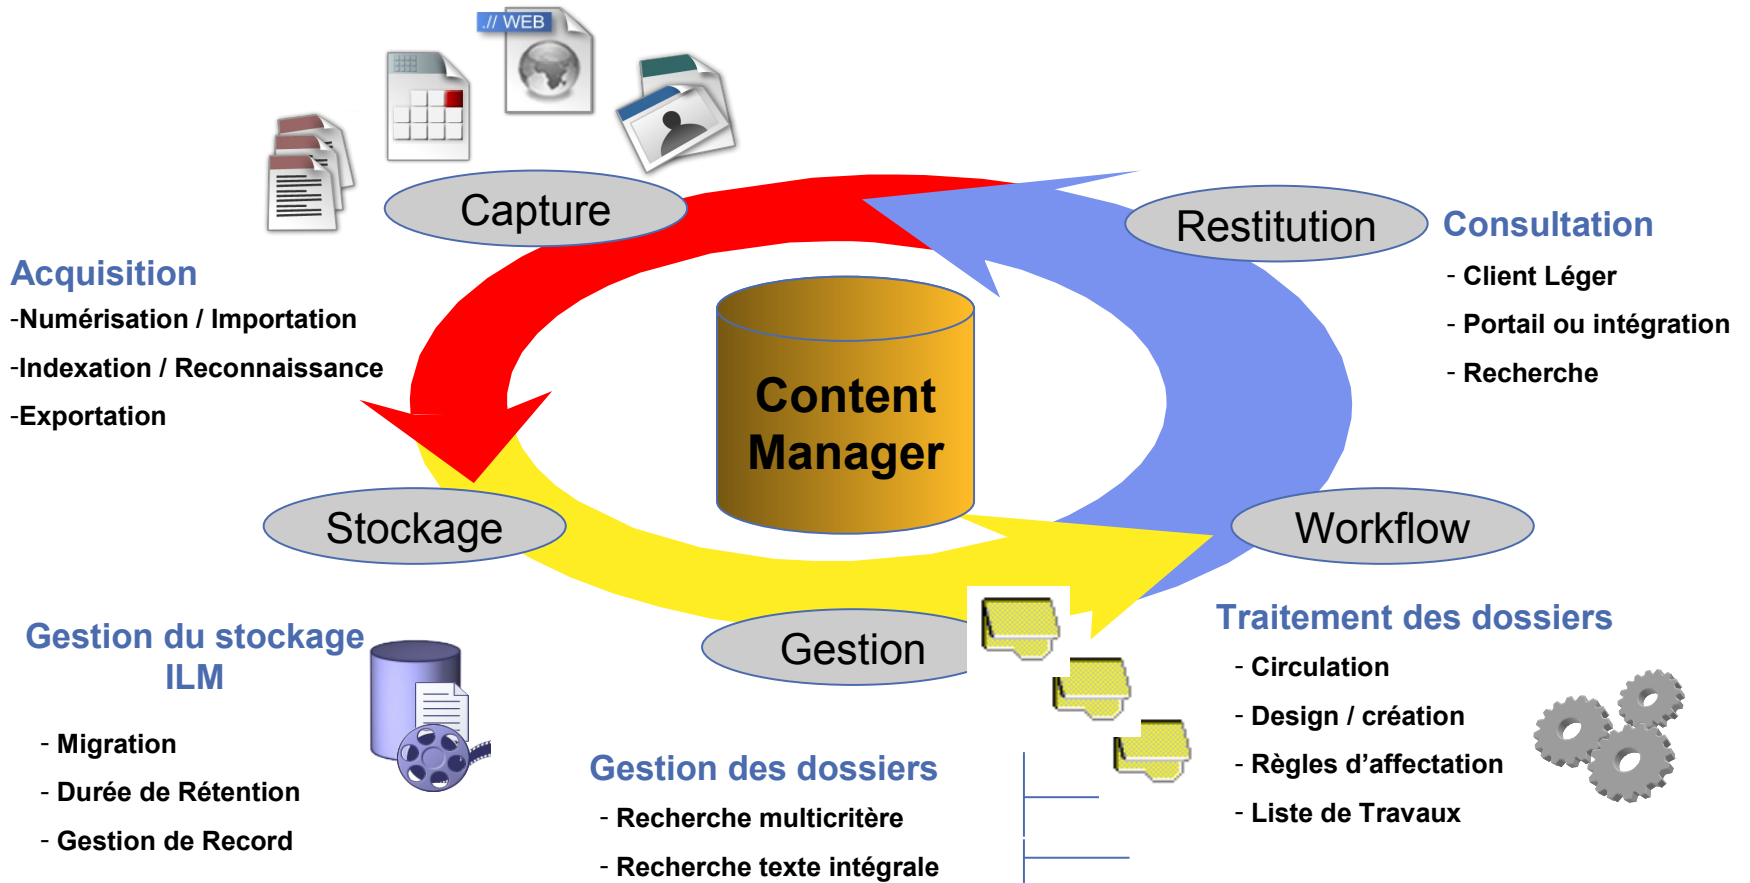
.// WEB

Capture

Restitution

Consultation
- Client Léger
- Portail ou intégration
- Recherche

Acquisition
-Numérisation / Importation
-Indexation / Reconnaissance
-Exportation

Content Manager

Stockage

Workflow

Gestion

Traitement des dossiers
- Circulation
- Design / création
- Règles d'affectation
- Liste de Travaux

Gestion du stockage ILM
- Migration
- Durée de Rétention
- Gestion de Record

Gestion des dossiers
- Recherche multicritère
- Recherche texte intégrale